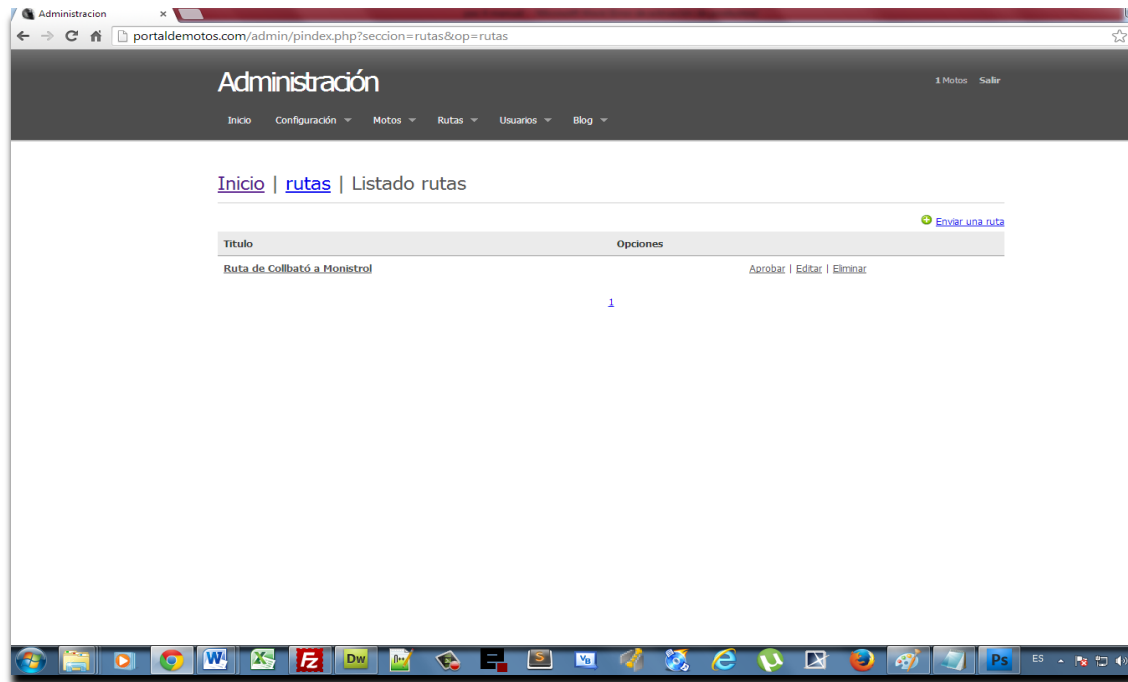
Administracion ×

portaldemotos.com/admin/pindex.php?seccion=rutas&op=rutas

Administración

1 Motos Salir

Inicio Configuración Motos Rutas Usuarios Blog

Inicio | rutas | Listado rutas

Enviar una ruta

| Titulo | Opciones |
|---|---|
| Ruta de Collbató a Monistrol | Aprobar \| Editar \| Eliminar |

1

FZ Dw Ps ES